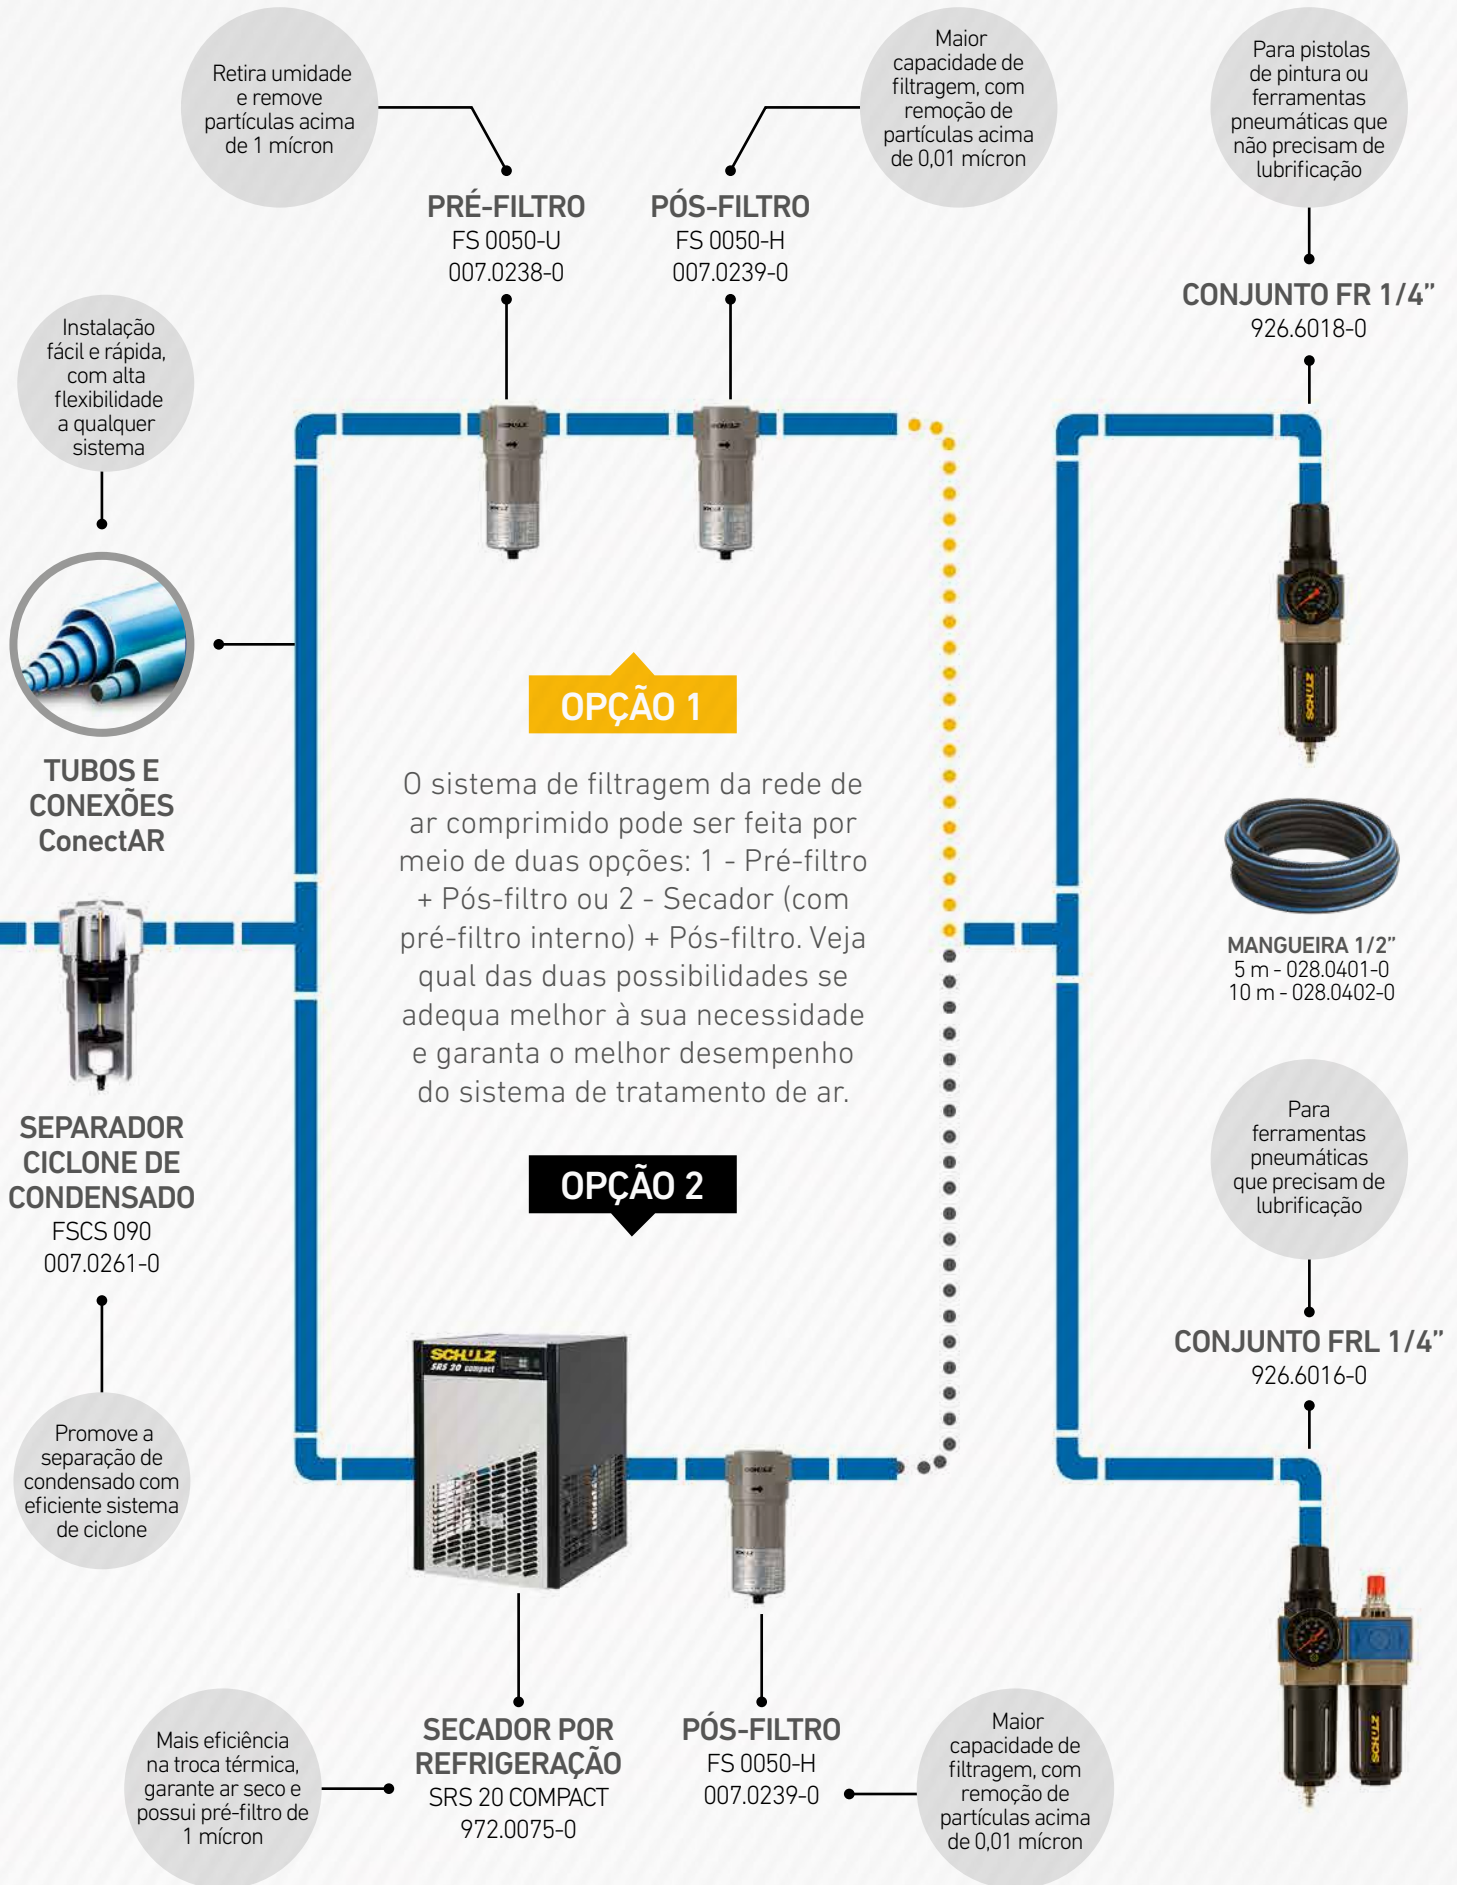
Retira umidade e remove partículas acima de 1 mícron

Maior capacidade de filtragem, com remoção de partículas acima de 0,01 mícron

Para pistolas de pintura ou ferramentas pneumáticas que não precisam de lubrificação

PRÉ-FILTRO
FS 0050-U
007.0238-0

PÓS-FILTRO
FS 0050-H
007.0239-0

CONJUNTO FR 1/4"
926.6018-0

Instalação fácil e rápida, com alta flexibilidade a qualquer sistema

TUBOS E CONEXÕES ConectAR

OPÇÃO 1

O sistema de filtragem da rede de ar comprimido pode ser feita por meio de duas opções: 1 - Pré-filtro + Pós-filtro ou 2 - Secador (com pré-filtro interno) + Pós-filtro. Veja qual das duas possibilidades se adequa melhor à sua necessidade e garanta o melhor desempenho do sistema de tratamento de ar.

OPÇÃO 2

MANGUEIRA 1/2"
5 m - 028.0401-0
10 m - 028.0402-0

SEPARADOR CICLONE DE CONDENSADO
FSCS 090
007.0261-0

Para ferramentas pneumáticas que precisam de lubrificação

CONJUNTO FRL 1/4"
926.6016-0

Promove a separação de condensado com eficiente sistema de ciclone

SCHULZ
SRS 20 compact

Mais eficiência na troca térmica, garante ar seco e possui pré-filtro de 1 mícron

SECADOR POR REFRIGERAÇÃO
SRS 20 COMPACT
972.0075-0

PÓS-FILTRO
FS 0050-H
007.0239-0

Maior capacidade de filtragem, com remoção de partículas acima de 0,01 mícron